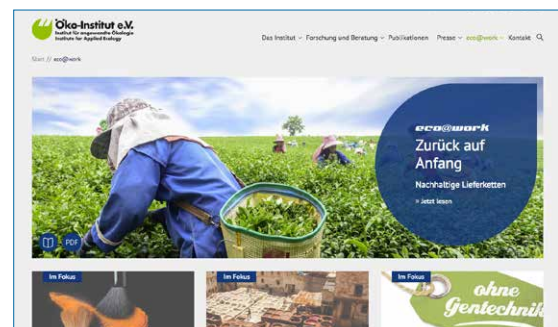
Öko-Institut e.V.
Institut für angewandte Ökologie
Institute for Applied Ecology

Das Institut ˅ Forschung und Beratung ˅ Publikationen Presse ˅ eco@work ˅ Kontakt

Start // eco@work

eco@work
Zurück auf Anfang
Nachhaltige Lieferketten
» Jetzt lesen

PDF

Im Fokus

Im Fokus

Im Fokus

ohne Gentechnik